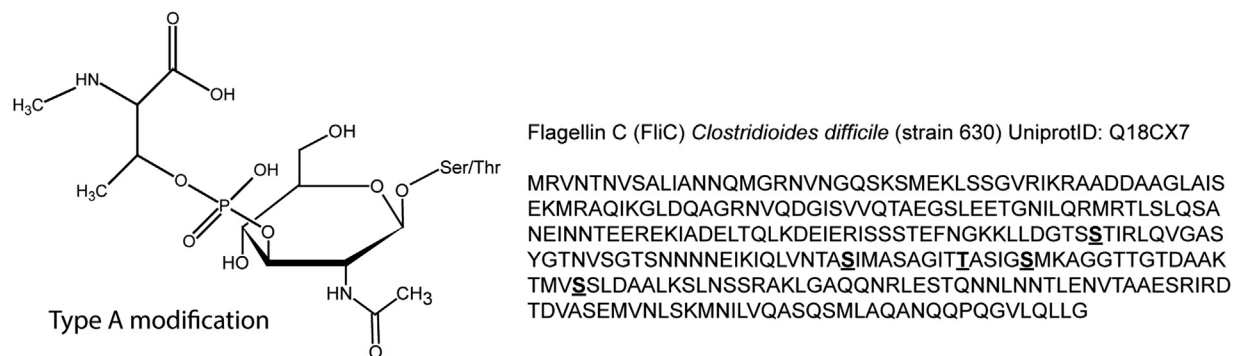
O

HN

OH

$H_3C$

OH

OH

Ser/Thr

$H_3C$

O

O

P

O

O

HO

O

O

HN

$CH_3$

O

Type A modification

Flagellin C (FliC) *Clostridioides difficile* (strain 630) UniprotID: Q18CX7

MRVNTNVSALIANNQMGRNVNGQSKSMEKLSSGVRIKRAADDAAGLAIS
EKMRAQIKGLDQAGRNVQDGISVVQTAEGSLEETGNILQRMRTLSLQSA
NEINNTEEREKIADELTQLKDEIERISSSTEFNGKKLLDGTSSTIRLQVGAS
YGTNVSGTSNNNNEIKIQLVNTASIMASAGITTASIGSMKAGGTTGTDAAK
TMVSSLDAALKSLNSSRAKLGAQQNRLESTQNNLNNTLENVTAAESRIRD
TDVASEMVNLSKMNILVQASQSMLAQANQQPQGVLQLLG